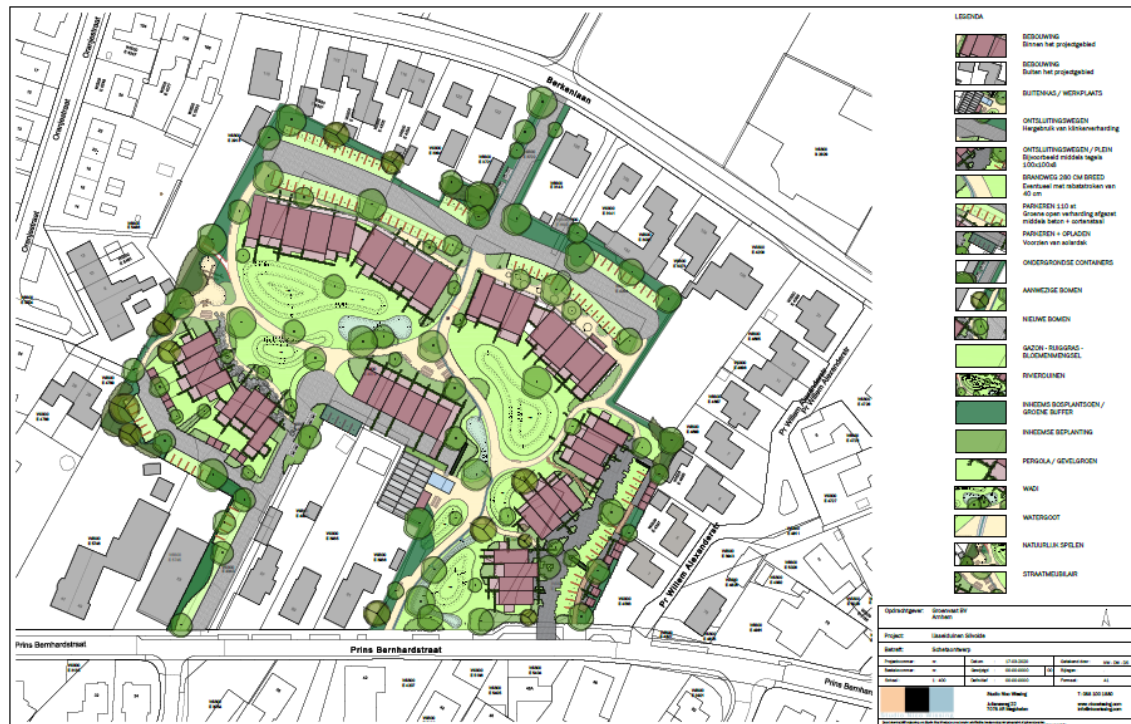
LEGENDA

BEBOUWING
Binnen het projectgebied

BEBOUWING
Buiten het projectgebied

BUITENKAS / WERKPLAATS

ONTSLUITINGSWEGEN
Hergebruik van klinkerverharding

ONTSLUITINGSWEGEN / PLEIN
Bijvoorbeeld middels tegels 100x100x8

BRANDWEG 280 CM BREED
Eventueel met rabatstroken van 40 cm

PARKEREN 110 st
Groene open verharding afgezet middels beton + cortenstaal

PARKEREN + OPLADEN
Voorzien van aslandak

ONDERGRONDSE CONTAINERS

AANWEZIGE BOMEN

NIEUWE BOMEN

GAZON - RUIGGRAS - BLOEMENMENGSEL

RIVIERDUINEN

INHEEMS BOSPLANTSOEN / GROENE BUFFER

INHEEMSE BEPLANTING

PERGOLA / GEVELGROEN

WADI

WATERGOOT

NATUURLIJK SPELEN

STRAATMEUBILAIR

Berkenlaan

Oranjestraat

Pr Willem Alexanderstr.

Pr. Willem Alexanderstr.

Prins Bernhardstraat

Prins Bernhardstraat

Prins Bernhardstraat

Opdrachtgever: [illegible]
Arnhem

Project: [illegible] Silvolde

Betreft: Schetsontwerp

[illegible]